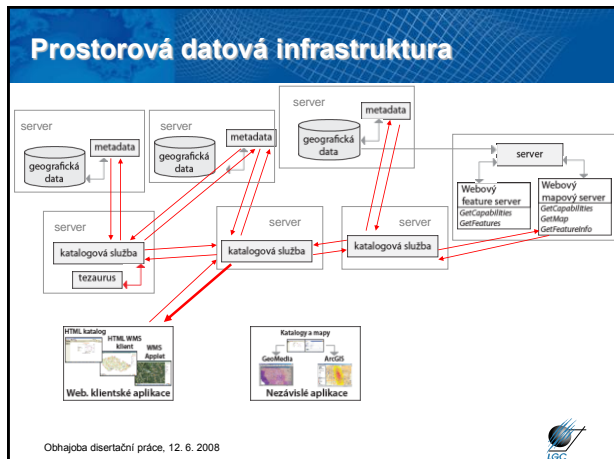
Prostorová datová infrastruktura

server

metadata

geografická data

server

metadata

geografická data

server

metadata

geografická data

server

Webový feature server

GetCapabilities

GetFeatures

Webový mapový server

GetCapabilities

GetMap

GetFeatureInfo

server

katalogová služba

tezaurus

server

katalogová služba

server

katalogová služba

HTML katalog

HTML WMS klient

WMS Applet

Web. klientské aplikace

Katalogy a mapy

GeoMedia

ArcGIS

Nezávislé aplikace

Obhajoba disertační práce, 12. 6. 2008

LGC